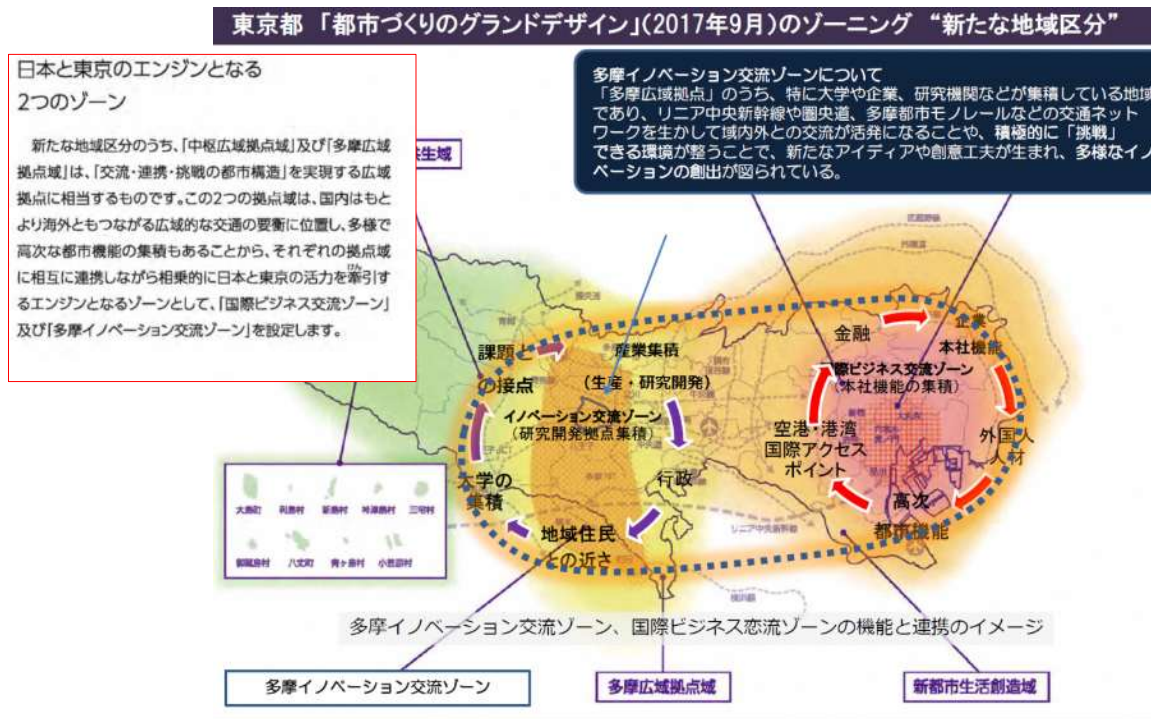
東京都 「都市づくりのグランドデザイン」(2017年9月)のゾーニング “新たな地域区分”

日本と東京のエンジンとなる
2つのゾーン

新たな地域区分のうち、「中枢広域拠点域」及び「多摩広域拠点域」は、「交流・連携・挑戦の都市構造」を実現する広域拠点に相当するものです。この2つの拠点域は、国内はもとより海外ともつながる広域的な交通の要衝に位置し、多様で高次な都市機能の集積もあることから、それぞれの拠点域に相互に連携しながら相乗的に日本と東京の活力を牽引するエンジンとなるゾーンとして、「国際ビジネス交流ゾーン」及び「多摩イノベーション交流ゾーン」を設定します。

多摩イノベーション交流ゾーンについて
「多摩広域拠点」のうち、特に大学や企業、研究機関などが集積している地域であり、リニア中央新幹線や圏央道、多摩都市モノレールなどの交通ネットワークを生かして域内外との交流が活発になることや、積極的に「挑戦」できる環境が整うことで、新たなアイディアや創意工夫が生まれ、多様なイノベーションの創出が図られている。

生域

課題の接点
産業集積
(生産・研究開発)
イノベーション交流ゾーン
(研究開発拠点集積)
大学の集積
行政
地域住民との近さ
金融
企業本社機能
際ビジネス交流ゾーン
(本社機能の集積)
空港・港湾
国際アクセスポイント
外国人人材
高次都市機能

大島町 利島村 新島村 神津島村 三宅村
御蔵島村 八丈町 青ヶ島村 小笠原村

多摩イノベーション交流ゾーン、国際ビジネス恋流ゾーンの機能と連携のイメージ

多摩イノベーション交流ゾーン
多摩広域拠点域
新都市生活創造域